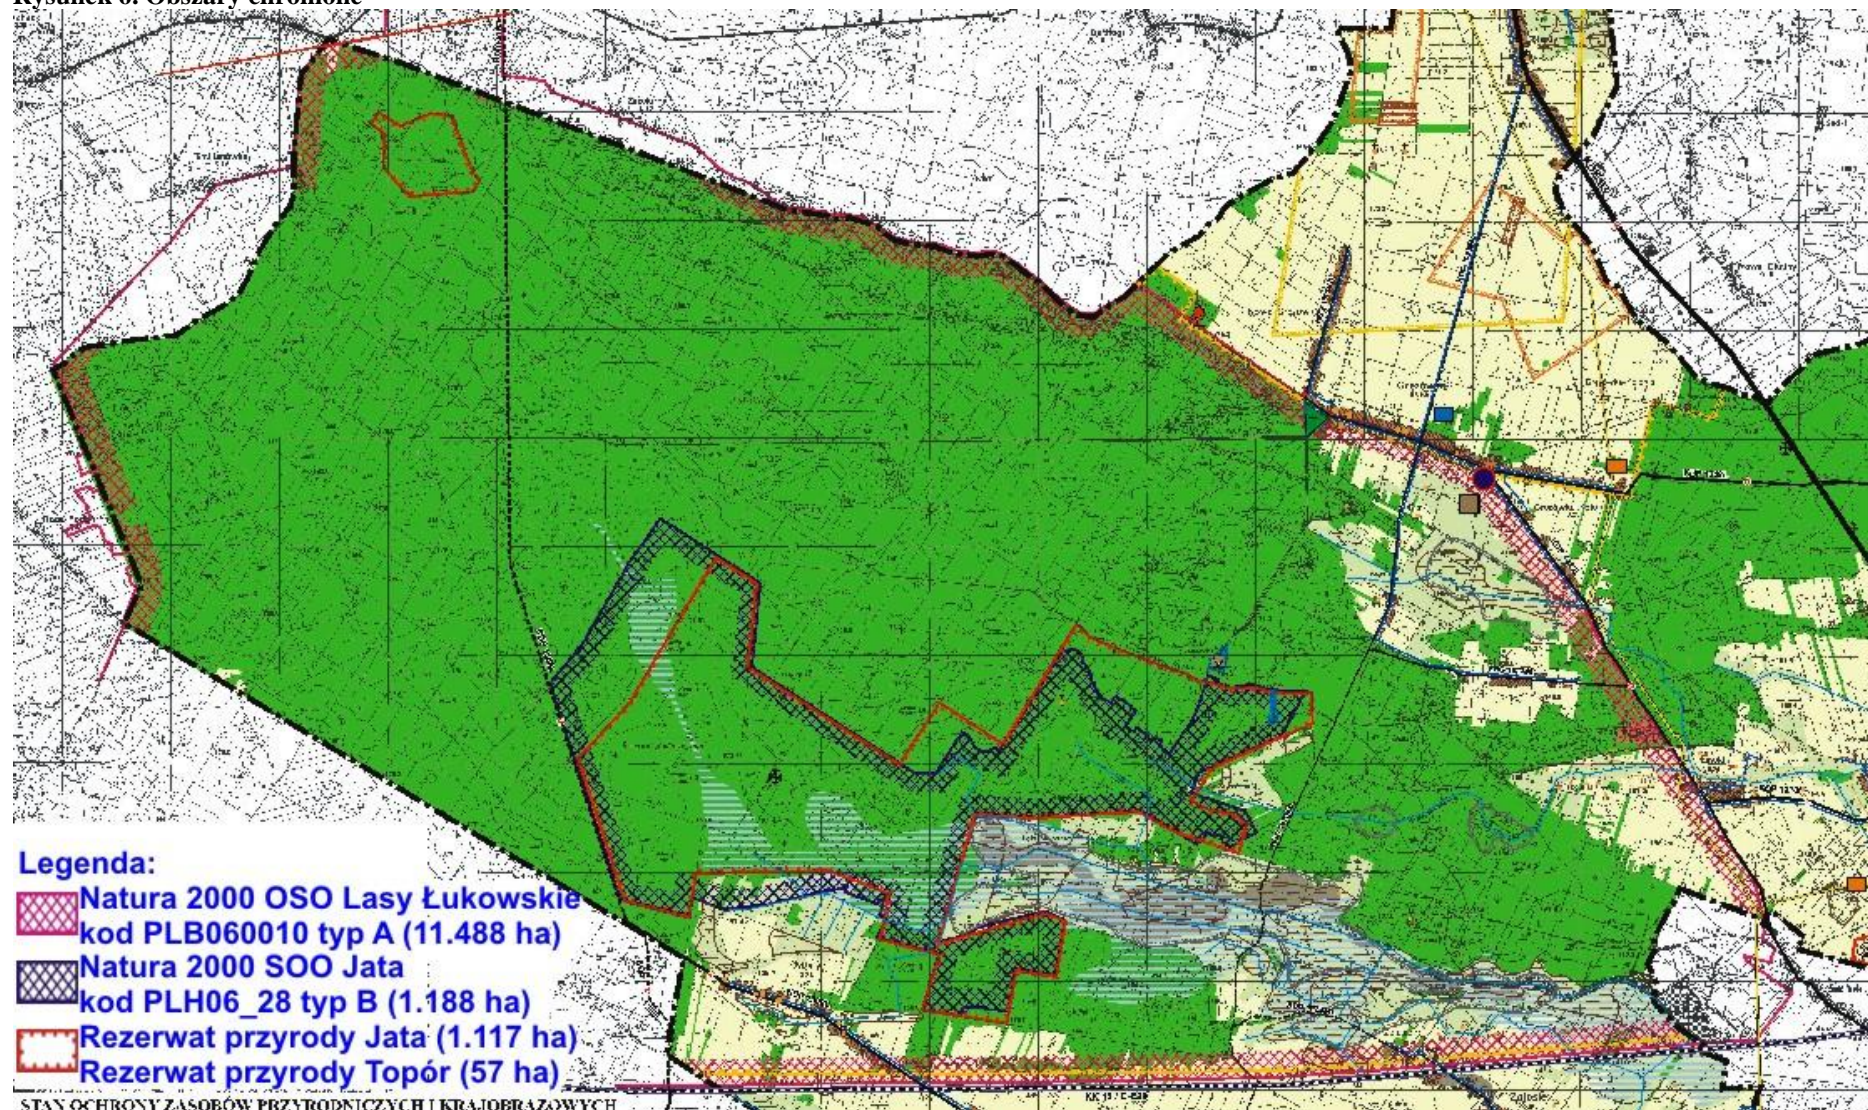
Rysunek 6. Obszary chronione

Legenda:
Natura 2000 OSO Lasy Łukowskie kod PLB060010 typ A (11.488 ha)
Natura 2000 SOO Jata kod PLH06_28 typ B (1.188 ha)
Rezerwat przyrody Jata (1.117 ha)
Rezerwat przyrody Topór (57 ha)

STAN OCHRONY ZASOBÓW PRZYRODNICZYCH I KRAJOBRAZOWYCH